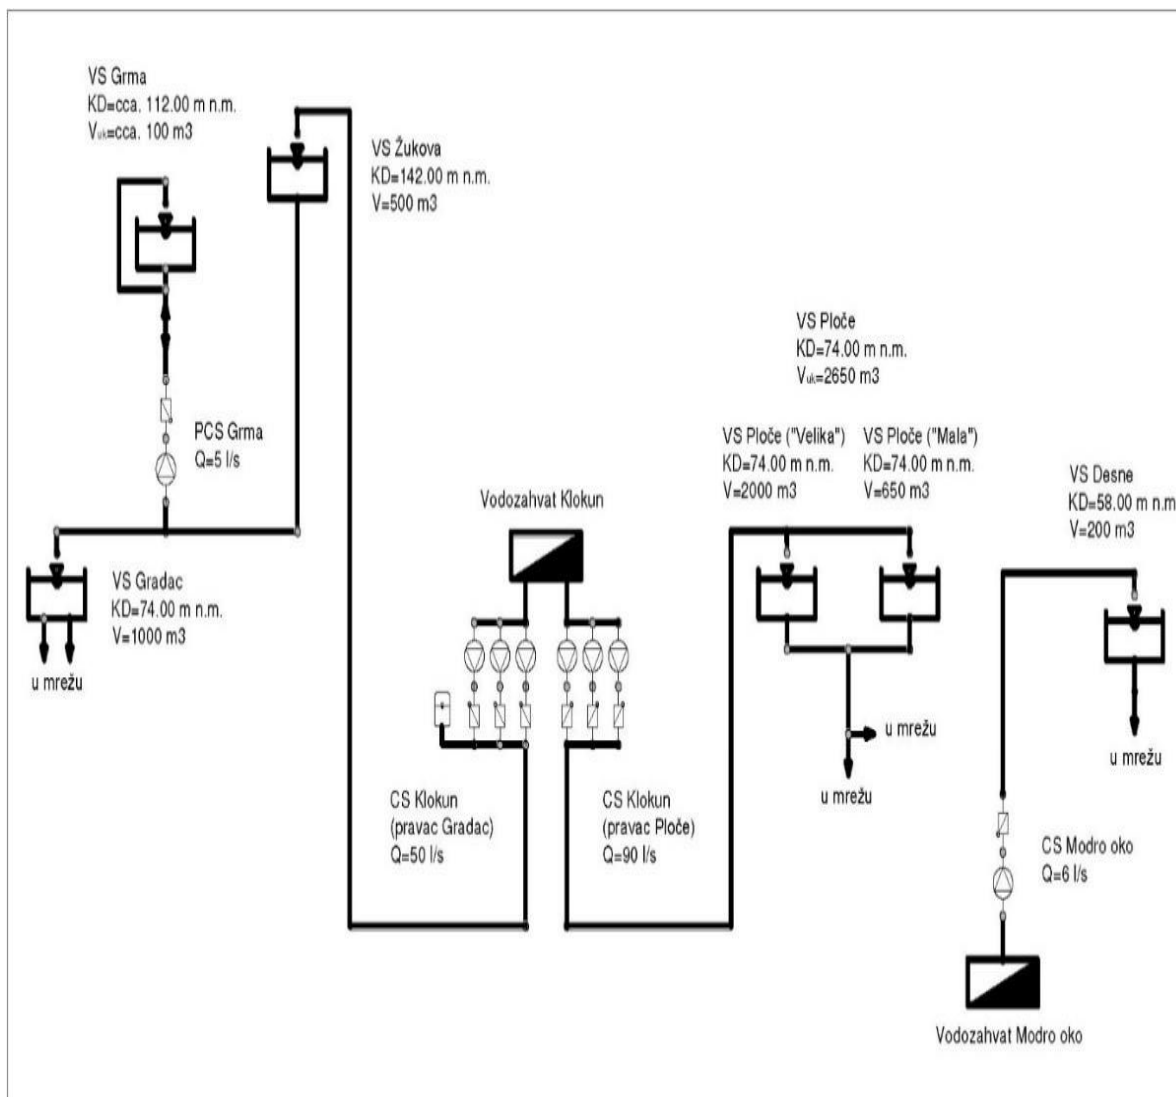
VS Grma
KD=cca. 112.00 m n.m.
$V_{uk}$=cca. 100 m3

VS Žukova
KD=142.00 m n.m.
V=500 m3

PCS Grma
Q=5 l/s

VS Gradac
KD=74.00 m n.m.
V=1000 m3

u mrežu

Vodozahvat Klokun

CS Klokun
(pravac Gradac)
Q=50 l/s

CS Klokun
(pravac Ploče)
Q=90 l/s

VS Ploče
KD=74.00 m n.m.
$V_{uk}$=2650 m3

VS Ploče ("Velika")
KD=74.00 m n.m.
V=2000 m3

VS Ploče ("Mala")
KD=74.00 m n.m.
V=650 m3

u mrežu

u mrežu

VS Desne
KD=58.00 m n.m.
V=200 m3

u mrežu

CS Modro oko
Q=6 l/s

Vodozahvat Modro oko